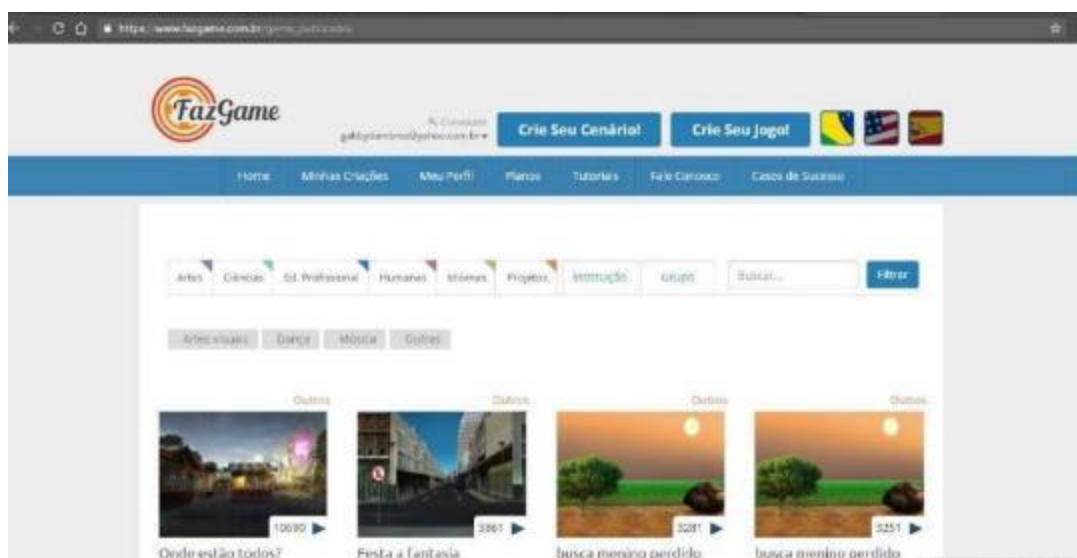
https://www.fazgame.com.br/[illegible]

FazGame

Conectado
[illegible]@yahoo.com.br

Crie Seu Cenário!

Crie Seu Jogo!

Home | Minhas Criações | Meu Perfil | Planos | Tutoriais | Fale Conosco | Casos de Sucesso

Artes | Ciências | Ed. Profissional | Humanas | Idiomas | Projetos | Instituição | Grupo | Buscar... | Filtrar

Artes visuais | Dança | Música | Outros

Outros
10690
Onde estão todos?

Outros
3861
Festa a fantasia

Outros
3281
busca menino perdido

Outros
3251
busca menino perdido